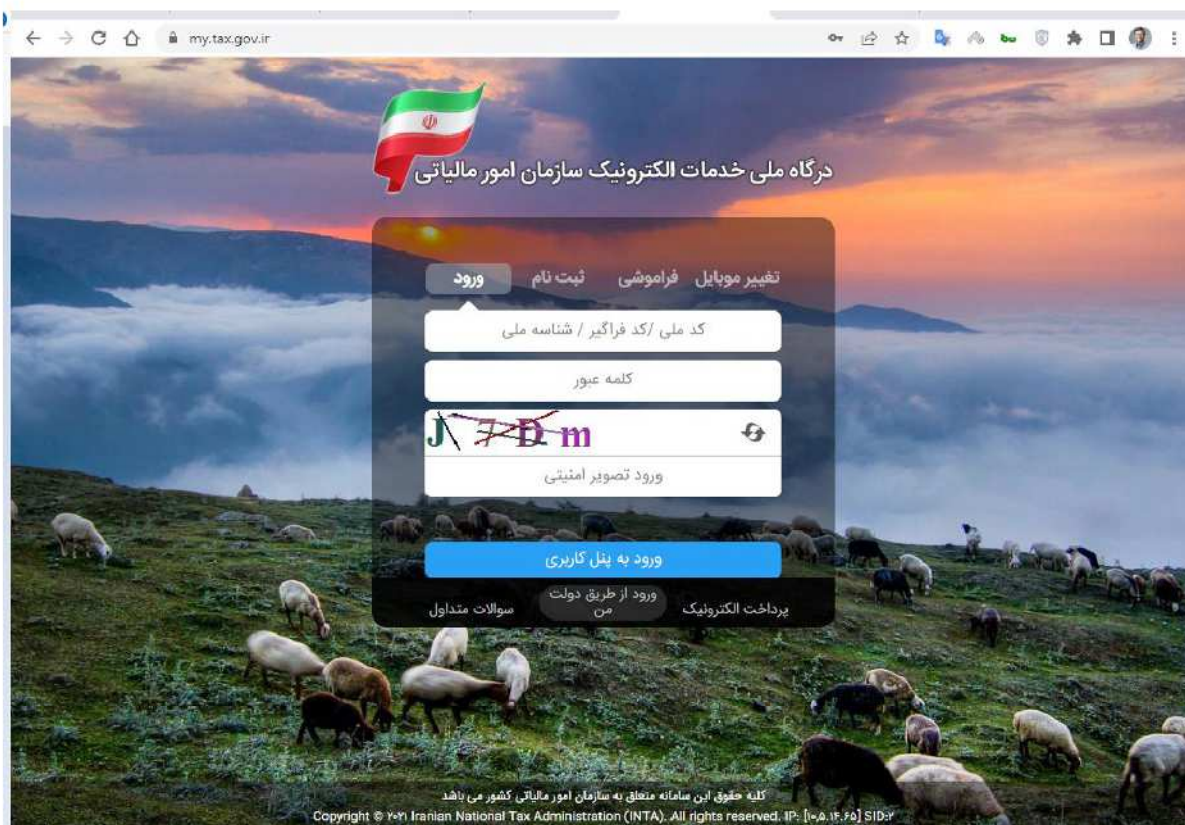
my.tax.gov.ir

درگاه ملی خدمات الکترونیک سازمان امور مالیاتی

تغییر موبایل فراموشی ثبت نام ورود

کد ملی /کد فراگیر / شناسه ملی

کلمه عبور

J 7 D m

ورود تصویر امنیتی

ورود به پنل کاربری

پرداخت الکترونیک ورود از طریق دولت من سوالات متداول

کلیه حقوق این سامانه متعلق به سازمان امور مالیاتی کشور می باشد

Copyright © ۲۰۲۱ Iranian National Tax Administration (INTA). All rights reserved. IP: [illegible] SID:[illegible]